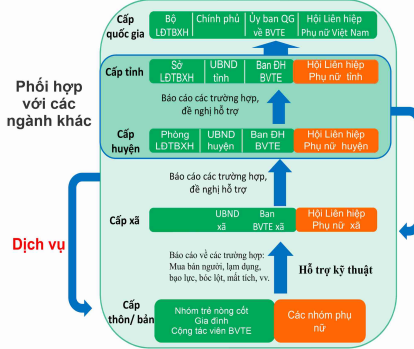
Cấp quốc gia

Bộ LĐTBXH

Chính phủ

Ủy ban QG về BVTE

Hội Liên hiệp Phụ nữ Việt Nam

Phối hợp với các ngành khác

Cấp tỉnh

Sở LĐTBXH

UBND tỉnh

Ban ĐH BVTE

Hội Liên hiệp Phụ nữ tỉnh

Báo cáo các trường hợp, đề nghị hỗ trợ

Cấp huyện

Phòng LĐTBXH

UBND huyện

Ban ĐH BVTE

Hội Liên hiệp Phụ nữ huyện

Báo cáo các trường hợp, đề nghị hỗ trợ

Cấp xã

UBND xã

Ban BVTE xã

Hội Liên hiệp Phụ nữ xã

Dịch vụ

Báo cáo về các trường hợp: Mua bán người, lạm dụng, bạo lực, bóc lột, mất tích, vv.

Hỗ trợ kỹ thuật

Cấp thôn/ bản

Nhóm trẻ nòng cốt Gia đình Cộng tác viên BVTE

Các nhóm phụ nữ